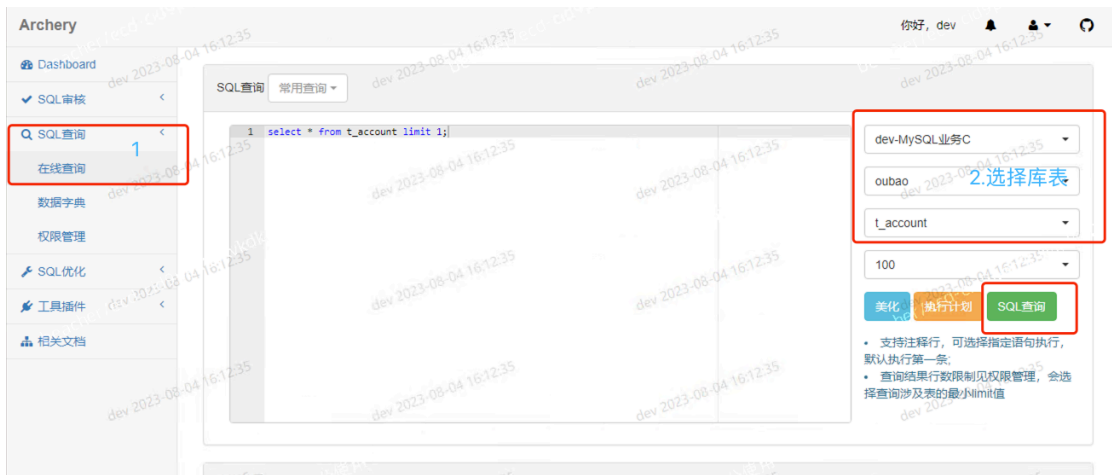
Archery

你好，dev

Dashboard
SQL审核
SQL查询
1
在线查询
数据字典
权限管理
SQL优化
工具插件
相关文档

SQL查询 常用查询

1 select * from t_account limit 1;

dev-MySQL业务C
oubao
2.选择库表
t_account
100
美化
执行计划
SQL查询

• 支持注释行，可选择指定语句执行，默认执行第一条；
• 查询结果行数限制见权限管理，会选择查询涉及表的最小limit值

dev 2023-08-04 16:12:35